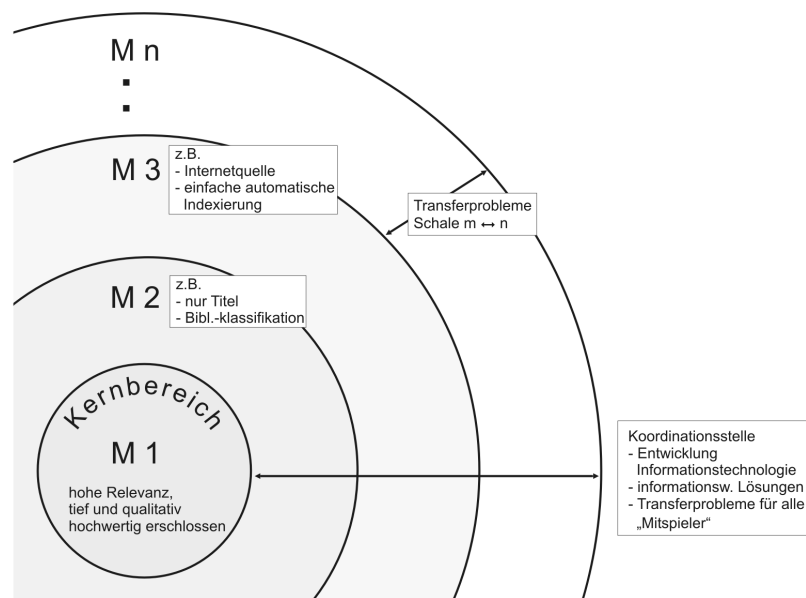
M n
:

M 3
z.B.
- Internetquelle
- einfache automatische Indexierung

Transferprobleme
Schale m $\leftrightarrow$ n

M 2
z.B.
- nur Titel
- Bibl.-klassifikation

Kernbereich
M 1
hohe Relevanz, tief und qualitativ hochwertig erschlossen

Koordinationsstelle
- Entwicklung Informationstechnologie
- informationsw. Lösungen
- Transferprobleme für alle „Mitspieler“